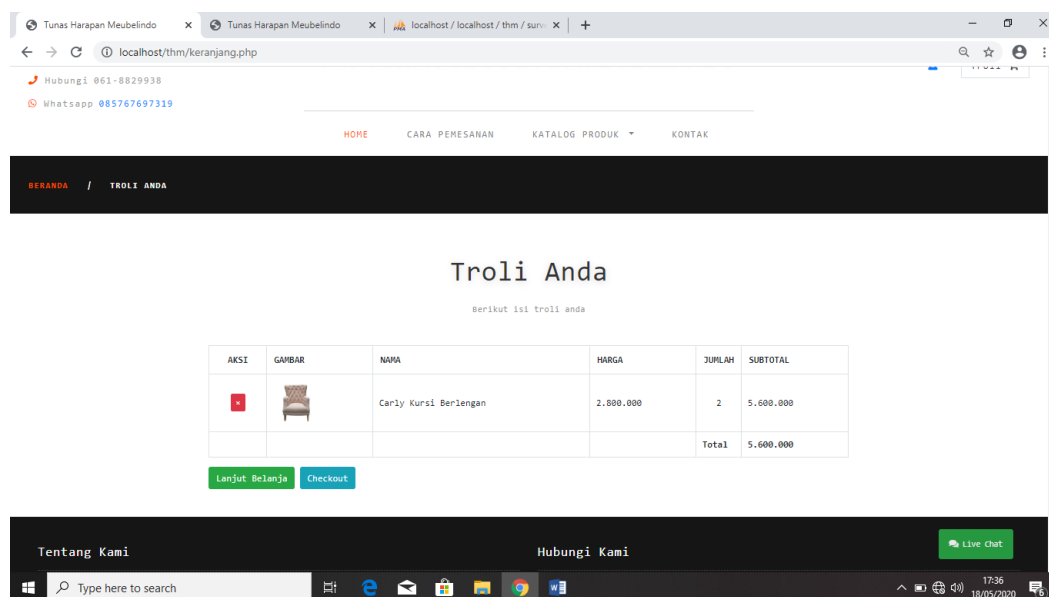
Tunas Harapan Meubelindo ×
Tunas Harapan Meubelindo ×
localhost / localhost / thm / surv ×
+
localhost/thm/keranjang.php

Hubungi 061-8829938
Whatsapp 085767697319

HOME
CARA PEMESANAN
KATALOG PRODUK
KONTAK

BERANDA / TROLI ANDA

Troli Anda

Berikut isi troli anda

| AKSI | GAMBAR | NAMA | HARGA | JUMLAH | SUBTOTAL |
|---|---|---|---|---|---|
| × | | Carly Kursi Berlengan | 2.800.000 | 2 | 5.600.000 |
| | | | | Total | 5.600.000 |

Lanjut Belanja
Checkout

Tentang Kami
Hubungi Kami
Live Chat

Type here to search
17:36
18/05/2020